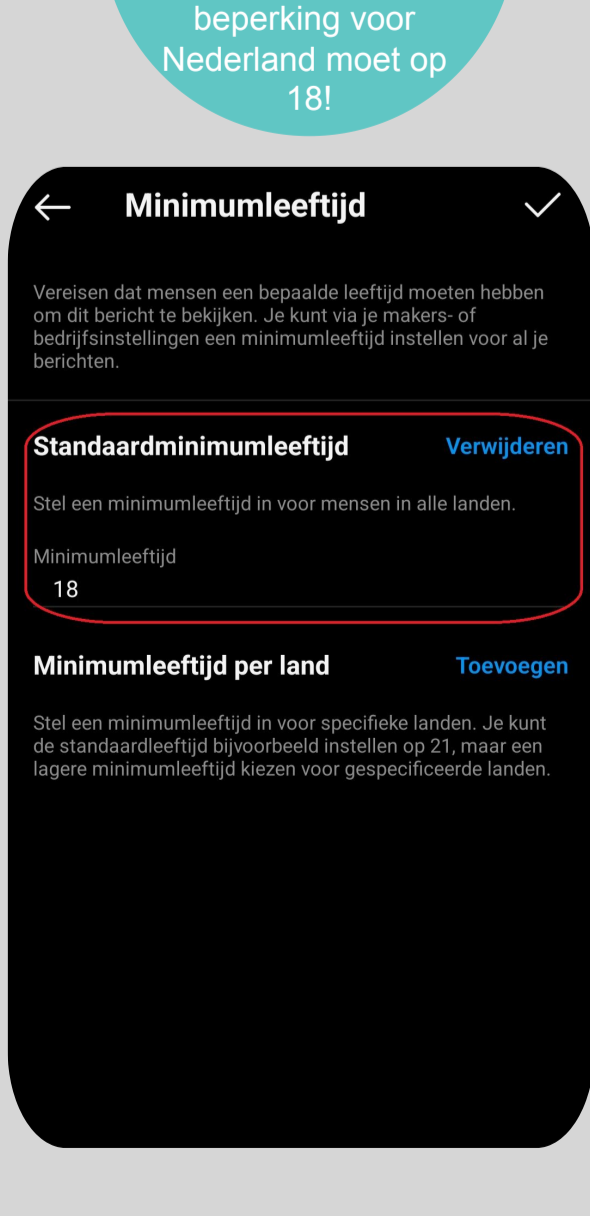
beperking voor Nederland moet op 18!

← Minimumleeftijd ✓

Vereisen dat mensen een bepaalde leeftijd moeten hebben om dit bericht te bekijken. Je kunt via je makers- of bedrijfsinstellingen een minimumleeftijd instellen voor al je berichten.

Standaardminimumleeftijd Verwijderen

Stel een minimumleeftijd in voor mensen in alle landen.

Minimumleeftijd
18

Minimumleeftijd per land Toevoegen

Stel een minimumleeftijd in voor specifieke landen. Je kunt de standaardleeftijd bijvoorbeeld instellen op 21, maar een lagere minimumleeftijd kiezen voor gespecificeerde landen.